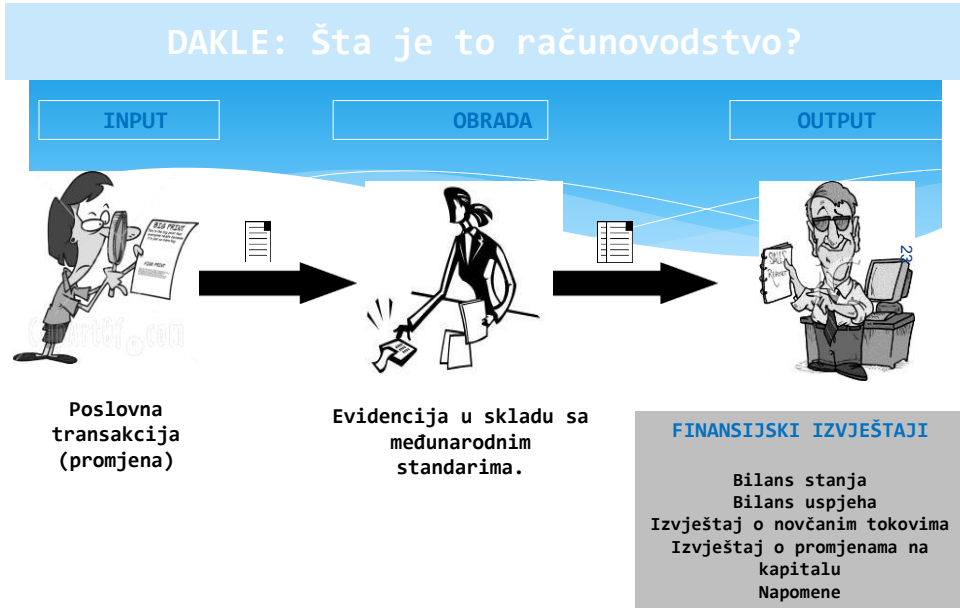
DAKLE: Šta je to računovodstvo?

INPUT

OBRADA

OUTPUT

BIG PRINT

FINE PRINT

23

Poslovna transakcija (promjena)

Evidencija u skladu sa međunarodnim standarima.

FINANSIJSKI IZVJEŠTAJI

Bilans stanja
Bilans uspjeha
Izvještaj o novčanim tokovima
Izvještaj o promjenama na kapitalu
Napomene